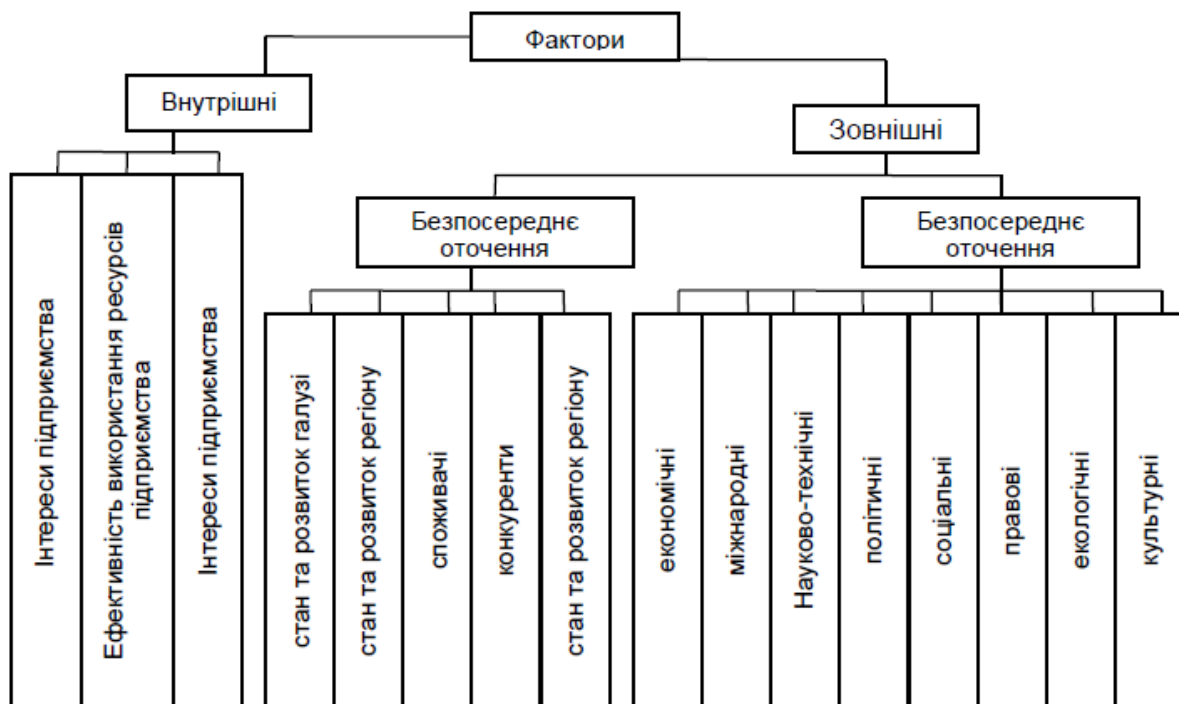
Фактори

Внутрішні

Зовнішні

Інтереси підприємства

Ефективність використання ресурсів підприємства

Інтереси підприємства

Безпосереднє оточення

стан та розвиток галузі

стан та розвиток регіону

споживачі

конкуренти

стан та розвиток регіону

Безпосереднє оточення

економічні

міжнародні

Науково-технічні

політичні

соціальні

правові

екологічні

культурні